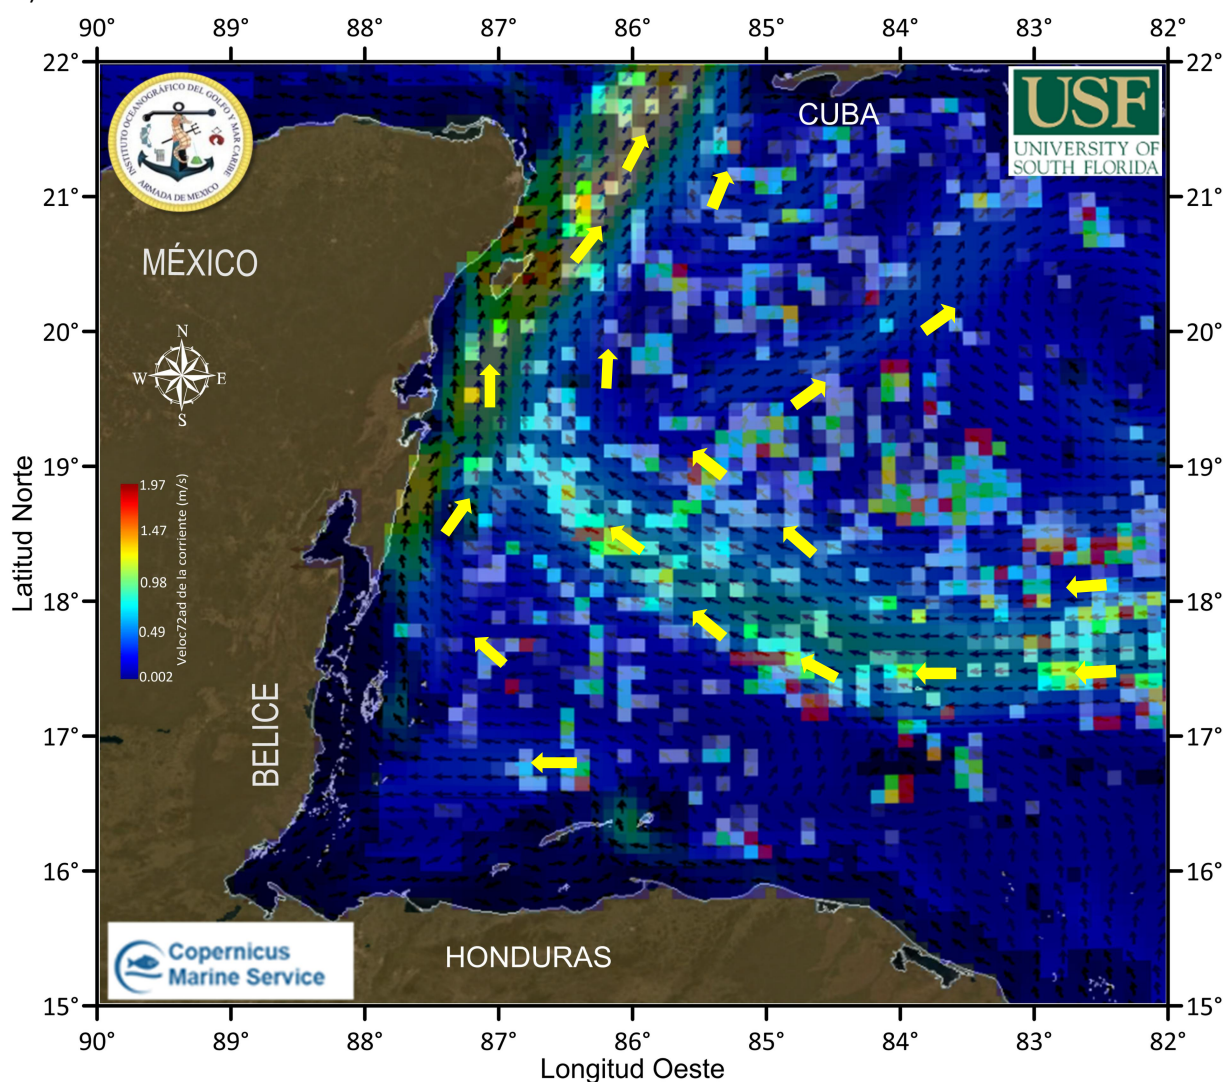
90° 89° 88° 87° 86° 85° 84° 83° 82°

22° 21° 20° 19° 18° 17° 16° 15°

INSTITUTO OCEANOGRÁFICO DEL GOLFO Y MAR CARIBE
ARMADA DE MÉXICO

USF
UNIVERSITY OF SOUTH FLORIDA

CUBA

MÉXICO

N
W E
S

1.97
1.47
0.98
0.49
0.002
Veloc72ad de la corriente (m/s)

Latitud Norte

BELICE

HONDURAS

Copernicus Marine Service

Longitud Oeste